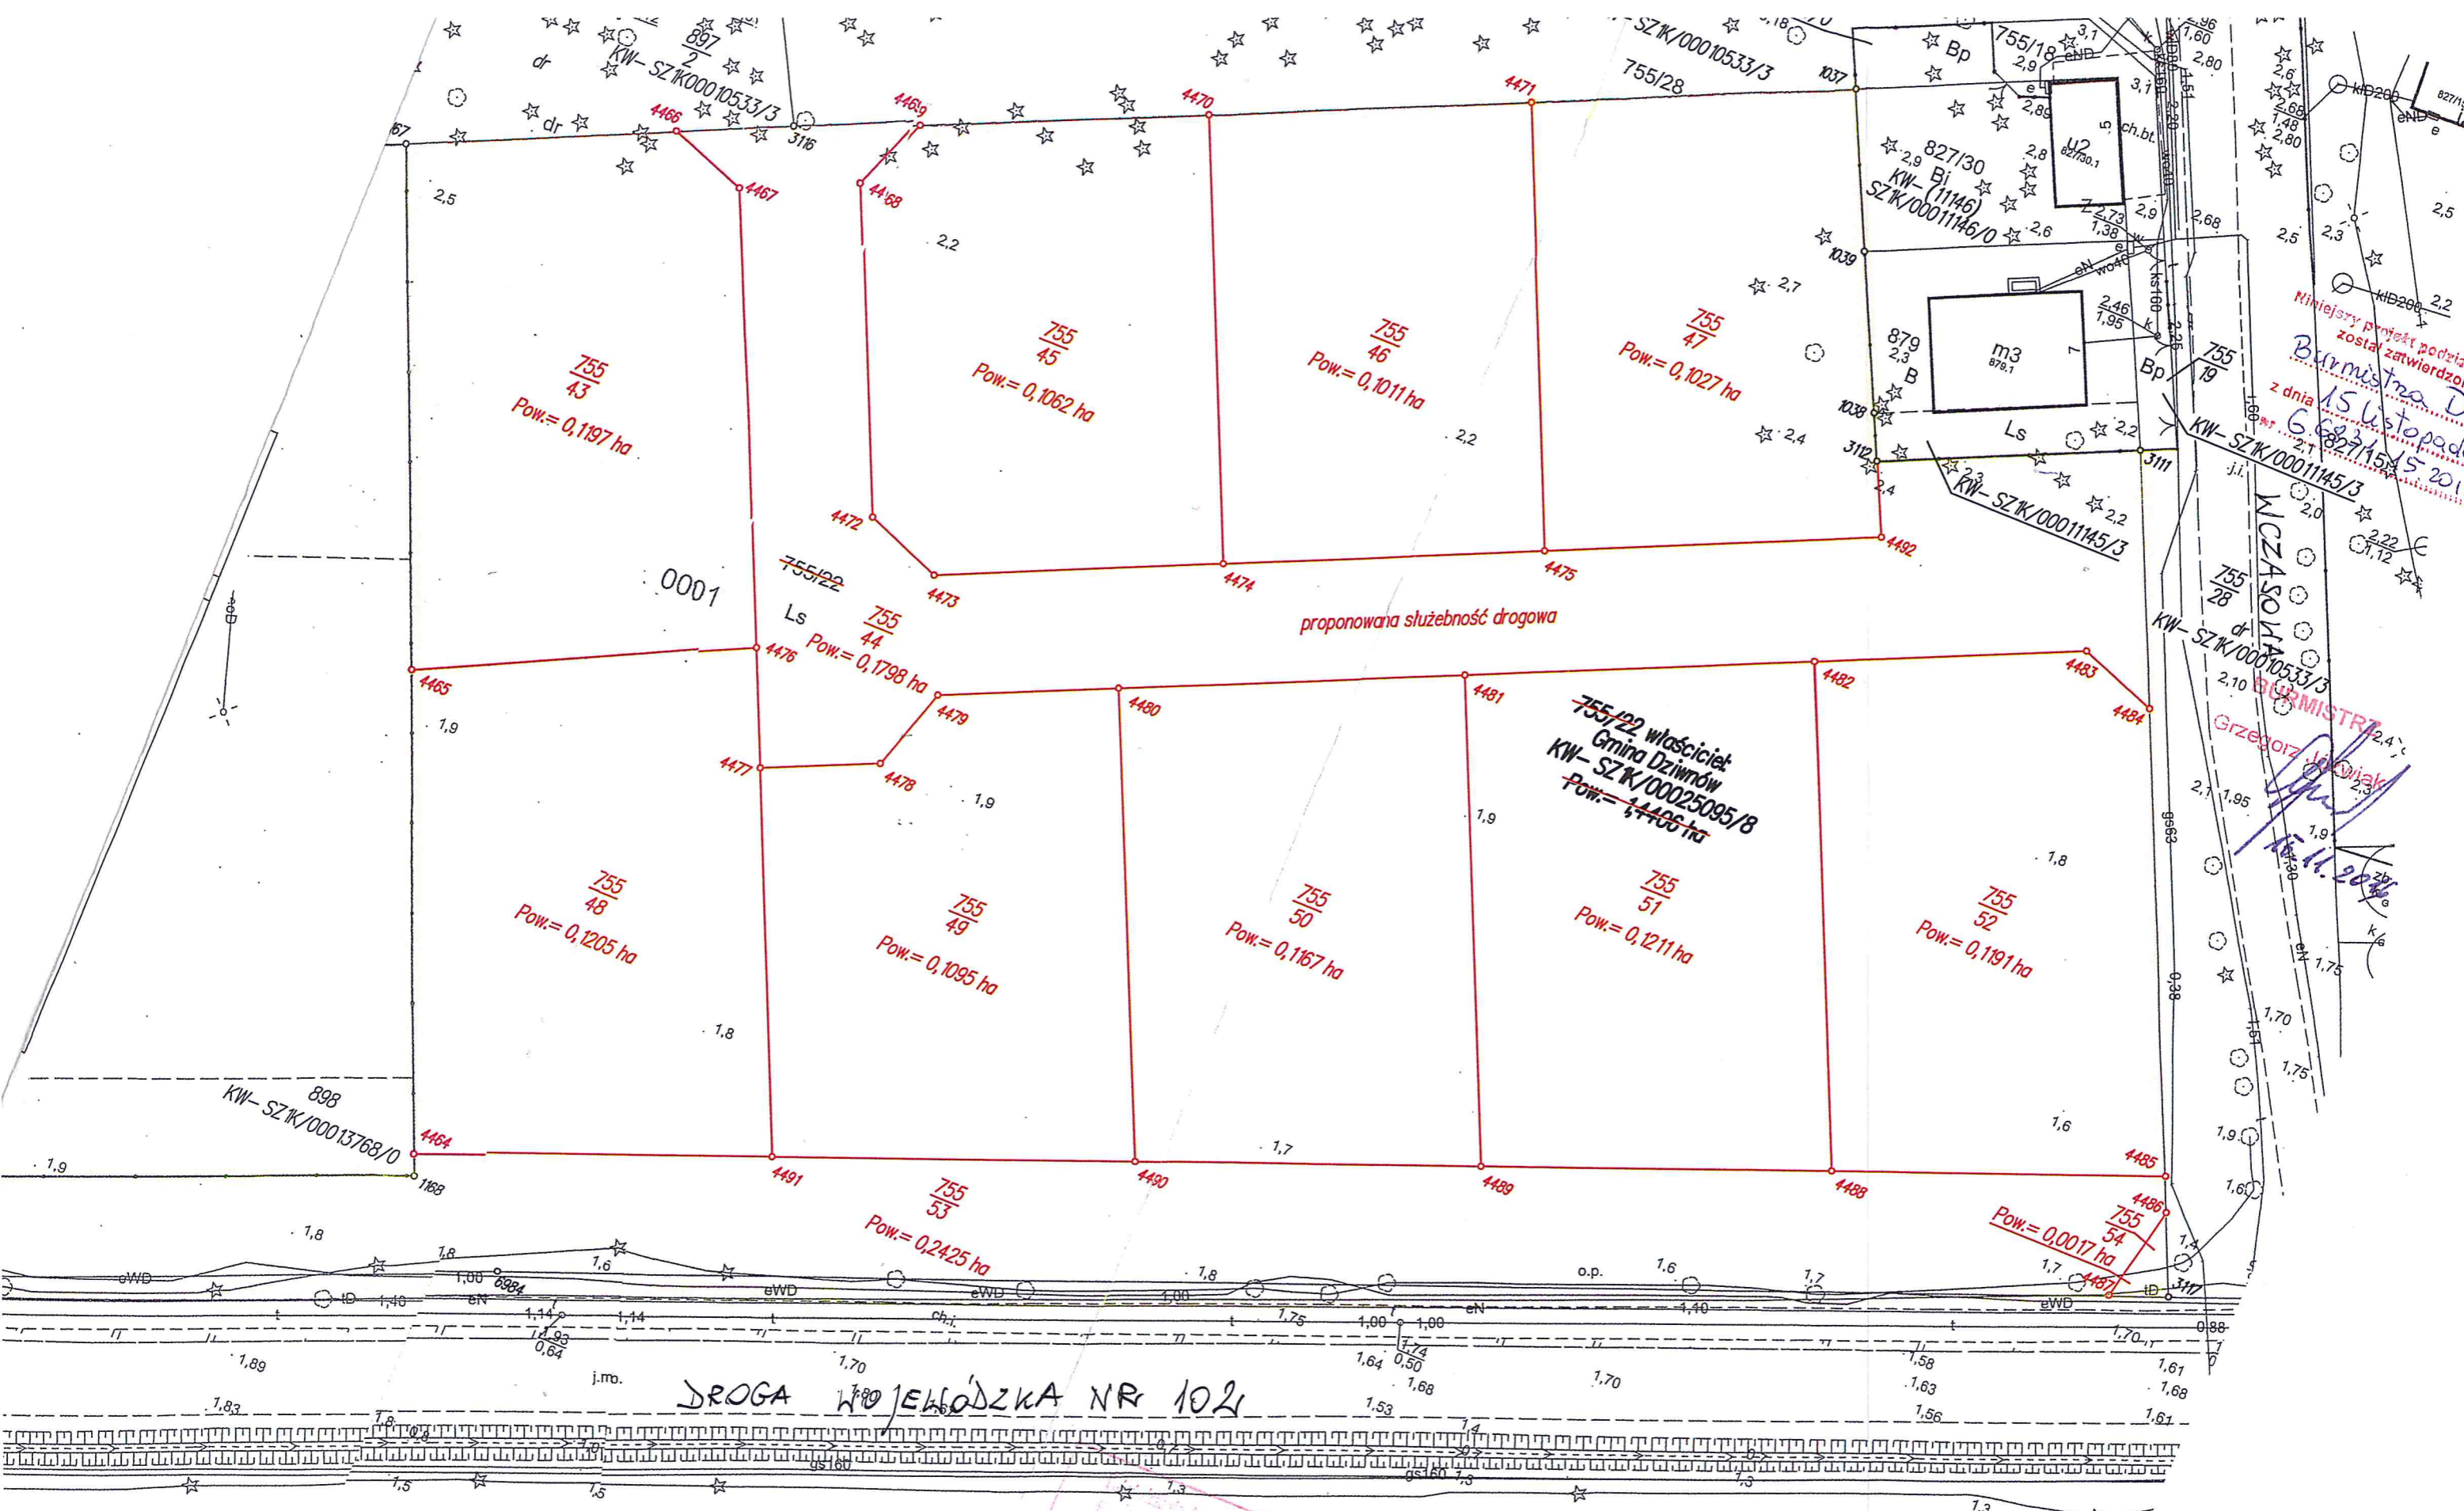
897
2
KW-SZ1K/00010533/3
dr
dr
4466
4469
4470
4471
KW-SZ1K/00010533/3
755/28
1037
755/18
Bp
3116
4467
4468
827/30
KW-(11146)
SZ1K/00011146/0
Bi
u2
827/30.1
ch.bt.
1039
2,5
2,2
2,7
755
43
Pow.= 0,1197 ha
755
45
Pow.= 0,1062 ha
755
46
Pow.= 0,1011 ha
755
47
Pow.= 0,1027 ha
879
B
m3
879.1
Bp
755
19
1038
Ls
3112
3111
2,4
2,2
KW-SZ1K/00011145/3
KW-SZ1K/00011145/3
4472
4473
4474
4475
4492
0001
755/22
Ls
755
44
Pow.= 0,1798 ha
proponowana służebność drogowa
WCZASOWA
755
28
KW-SZ1K/00010533/3
4465
4476
4479
4480
4481
4482
4483
4484
4477
4478
755/22 właściciel:
Gmina Dziwnów
KW-SZ1K/00025095/8
Pow.= 1,4406 ha
1,9
1,9
1,9
1,8
755
48
Pow.= 0,1205 ha
755
49
Pow.= 0,1095 ha
755
50
Pow.= 0,1167 ha
755
51
Pow.= 0,1211 ha
755
52
Pow.= 0,1191 ha
1,8
1,6
1,7
898
KW-SZ1K/00013768/0
4464
1168
4491
4490
4489
4488
4485
4486
755
53
Pow.= 0,2425 ha
755
54
Pow.= 0,0017 ha
4487
3117
1,9
1,8
1,8
1,6
1,8
1,6
1,7
1,7
o.p.
eWD
eN
j.mo.
DROGA WOJEWÓDZKA NR 102
gs160
gs160
Niniejszy projekt podziału został zatwierdzony
Burmistrza D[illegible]
z dnia 15 listopada
6.6831.15.201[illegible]
BURMISTRZ
Grzegorz Jóźwiak
15.11.2016